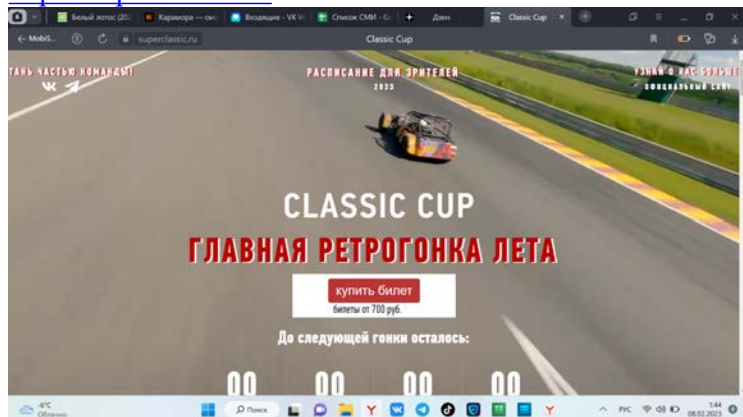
Белый лотос (20 | Караизра — сез | Входящие - VK W | Список СМИ - G | Дзен | Classic Cup

← MobiS... superclassic.ru Classic Cup

ТАНЬ ЧАСТЬЮ КОМАНДЫ!

РАСПИСАНИЕ ДЛЯ ЗРИТЕЛЕЙ
2023

УЗНАЙ О НАС БОЛЬШЕ
ОФИЦИАЛЬНЫЙ САЙТ

CLASSIC CUP
ГЛАВНАЯ РЕТРОГОНКА ЛЕТА

купить билет
билеты от 700 руб.

До следующей гонки осталось:

00 00 00 00

4°C Облачно

Поиск

РУС 1:44 08.02.2023